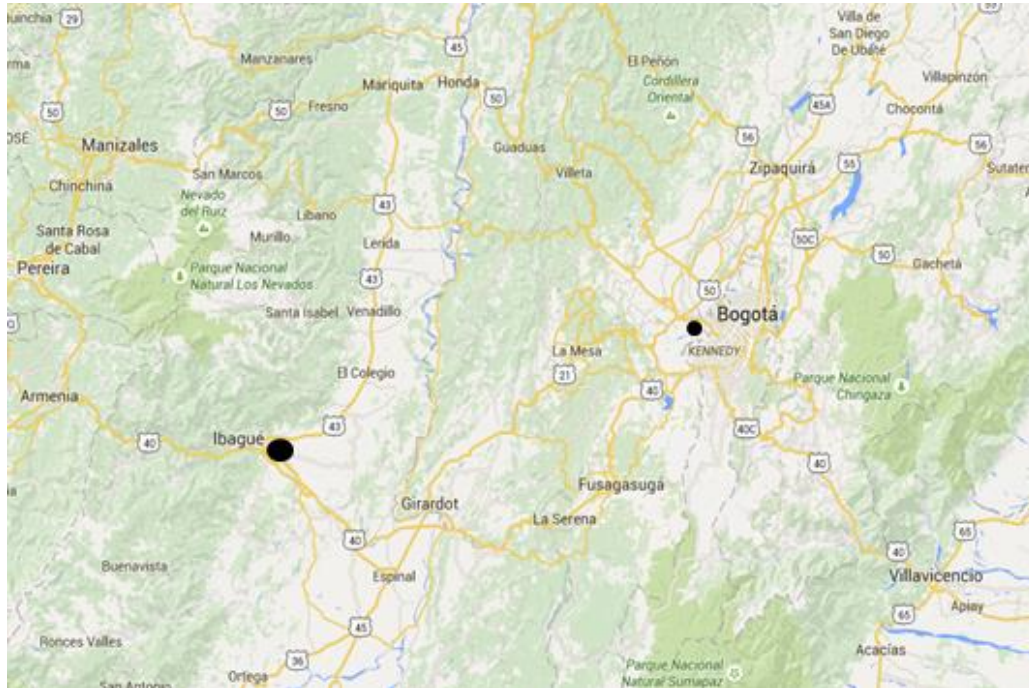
uinchia 29
rma
50
OSE
Manizales
Chinchiná
Santa Rosa de Cabal
Pereira
Armenia
Manzanares
45
Mariquita
Honda
50
Fresno
San Marcos
Nevado del Ruiz
Líbano
Murillo
43
Lérida
Parque Nacional Natural Los Nevados
43
Santa Isabel
Venadillo
El Colegio
40
Ibagué
43
Buenavista
Ronces Valles
San Antonio
Ortega
36
45
Espinal
40
Girardot
Guaduas
Villeta
El Peñón
Cordillera Oriental
La Mesa
21
40
Fusagasugá
La Serena
Parque Nacional Natural Sumapaz
Villa de San Diego de Ubaté
Villapinzón
45A
Chocontá
56
Zipaquirá
55
56
Sutatenza
50C
50
Gachetá
50
Bogotá
KENNEDY
Parque Nacional Chingaza
40C
40
40
65
Villavicencio
Apiay
65
Acacías